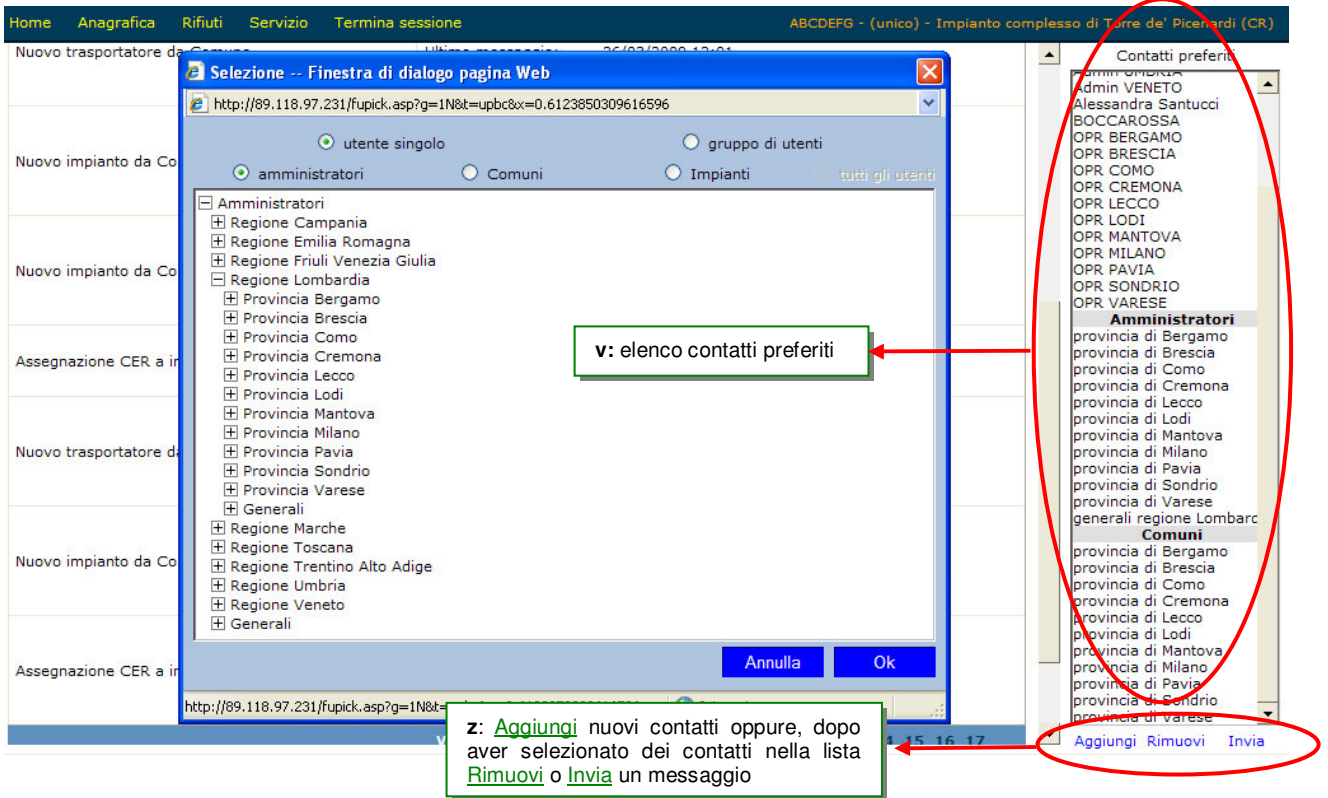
Home Anagrafica Rifiuti Servizio Termina sessione

ABCDEFG - (unico) - Impianto complesso di Torre de' Picenardi (CR)

Nuovo trasportatore da Comune

Nuovo impianto da Co

Nuovo impianto da Co

Assegnazione CER a in

Nuovo trasportatore da

Nuovo impianto da Co

Assegnazione CER a in

Selezione -- Finestra di dialogo pagina Web

http://89.118.97.231/fupick.asp?g=1N&t=upbc&x=0.6123850309616596

utente singolo
gruppo di utenti
amministratori
Comuni
Impianti
tutti gli utenti

Amministratori
Regione Campania
Regione Emilia Romagna
Regione Friuli Venezia Giulia
Regione Lombardia
Provincia Bergamo
Provincia Brescia
Provincia Como
Provincia Cremona
Provincia Lecco
Provincia Lodi
Provincia Mantova
Provincia Milano
Provincia Pavia
Provincia Sondrio
Provincia Varese
Generali
Regione Marche
Regione Toscana
Regione Trentino Alto Adige
Regione Umbria
Regione Veneto
Generali

Annulla
Ok

http://89.118.97.231/fupick.asp?g=1N&t=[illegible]

v: elenco contatti preferiti

Contatti preferiti
Admin UMBRIA
Admin VENETO
Alessandra Santucci
BOCCAROSSA
OPR BERGAMO
OPR BRESCIA
OPR COMO
OPR CREMONA
OPR LECCO
OPR LODI
OPR MANTOVA
OPR MILANO
OPR PAVIA
OPR SONDRIO
OPR VARESE
Amministratori
provincia di Bergamo
provincia di Brescia
provincia di Como
provincia di Cremona
provincia di Lecco
provincia di Lodi
provincia di Mantova
provincia di Milano
provincia di Pavia
provincia di Sondrio
provincia di Varese
generali regione Lombard
Comuni
provincia di Bergamo
provincia di Brescia
provincia di Como
provincia di Cremona
provincia di Lecco
provincia di Lodi
provincia di Mantova
provincia di Milano
provincia di Pavia
provincia di Sondrio
provincia di Varese

Aggiungi Rimuovi Invia

14 15 16 17

z: Aggiungi nuovi contatti oppure, dopo aver selezionato dei contatti nella lista Rimuovi o Invia un messaggio